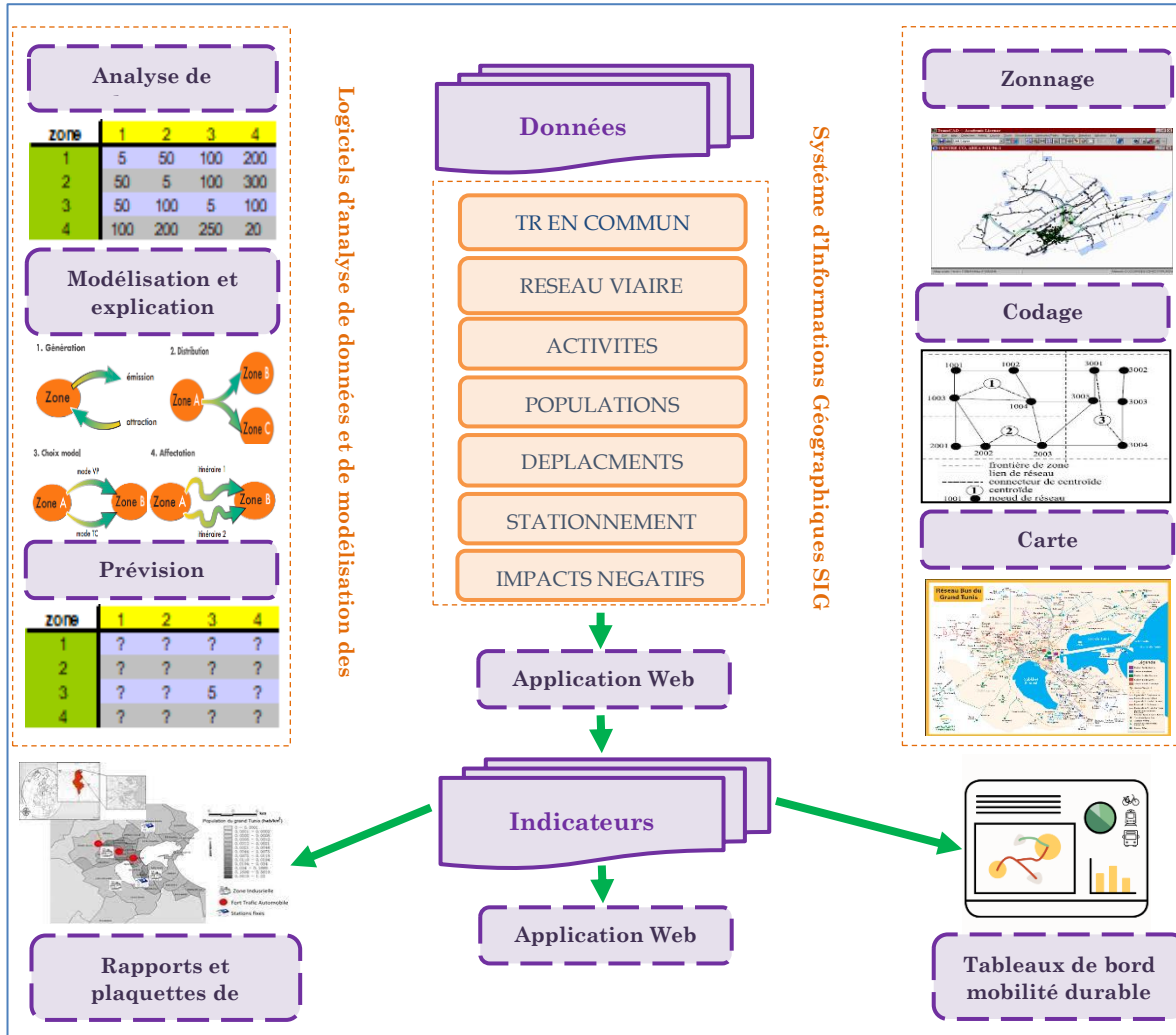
Analyse de

| zone | 1 | 2 | 3 | 4 |
|---|---|---|---|---|
| 1 | 5 | 50 | 100 | 200 |
| 2 | 50 | 5 | 100 | 300 |
| 3 | 50 | 100 | 5 | 100 |
| 4 | 100 | 200 | 250 | 20 |

Modélisation et explication

1. Génération
Zone
émission
attraction

2. Distribution
Zone A
Zone B
Zone C

3. Choix modal
mode VP
Zone A
Zone B
mode TC

4. Affectation
itinéraire 1
Zone A
Zone B
itinéraire 2

Prévision

| zone | 1 | 2 | 3 | 4 |
|---|---|---|---|---|
| 1 | ? | ? | ? | ? |
| 2 | ? | ? | ? | ? |
| 3 | ? | ? | 5 | ? |
| 4 | ? | ? | ? | ? |

Logiciels d'analyse de données et de modélisation des

Données

TR EN COMMUN
RESEAU VIAIRE
ACTIVITES
POPULATIONS
DEPLACMENTS
STATIONNEMENT
IMPACTS NEGATIFS

Système d'Informations Géographiques SIG

Application Web

Zonnage

Codage

1001
1002
3001
3002
1003
1
1004
3003
3003
2
3
2001
2002
2003
3004
frontière de zone
lien de réseau
connecteur de centroïde
centroïde
1
1001
noeud de réseau

Carte

Réseau Bus du Grand Tunis

Indicateurs

Population du grand Tunis
Zone Industrielle
Fort Trafic Automobile
Stations fixes

Application Web

Rapports et plaquettes de

Tableaux de bord mobilité durable